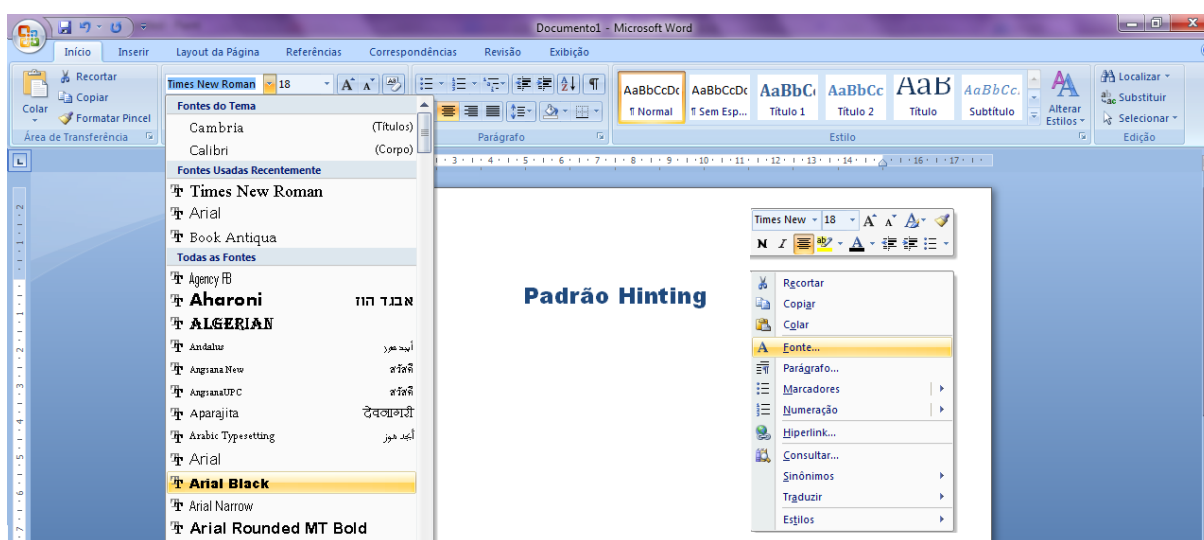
Documento1 - Microsoft Word

Início Inserir Layout da Página Referências Correspondências Revisão Exibição

Recortar
Copiar
Colar
Formatar Pincel
Área de Transferência

Times New Roman 18

Fontes do Tema
Cambria (Títulos)
Calibri (Corpo)
Fontes Usadas Recentemente
Times New Roman
Arial
Book Antiqua
Todas as Fontes
Agency FB
Aharoni אבגד הוז
ALGERIAN
Andalus أبجد هوز
Angsana New สวัสดี
AngsanaUPC สวัสดี
Aparajita देवनागरी
Arabic Typesetting أبجد هوز
Arial
Arial Black
Arial Narrow
Arial Rounded MT Bold

Parágrafo

AaBbCcDc ¶ Normal
AaBbCcDc ¶ Sem Esp...
AaBbC Título 1
AaBbCc Título 2
AaB Título
AaBbCc. Subtítulo
Alterar Estilos
Estilo

Localizar
Substituir
Selecionar
Edição

Padrão Hinting

Times New 18
N I

Recortar
Copiar
Colar
Fonte...
Parágrafo...
Marcadores
Numeração
Hiperlink...
Consultar...
Sinônimos
Traduzir
Estilos